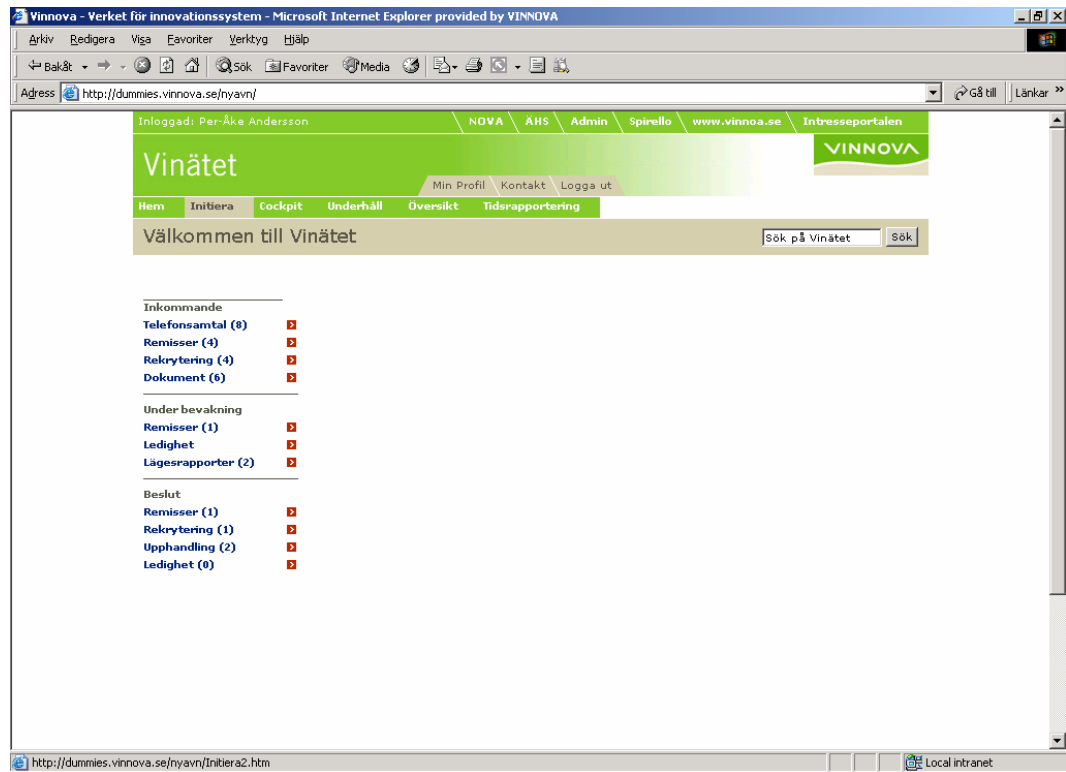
Vinnova - Verket för innovationssystem - Microsoft Internet Explorer provided by VINNOVA

Arkiv Redigera Visa Favoriter Verktyg Hjälp

Bakåt Sök Favoriter Media

Adress http://dummies.vinnova.se/nyavn/ Gå till Länkar »

Inloggad: Per-Åke Andersson NOVA ÅHS Admin Spirello www.vinnoa.se Intresseportalen

Vinätet

VINNOVA

Min Profil Kontakt Logga ut

Hem Initiera Cockpit Underhåll Översikt Tidsrapportering

Välkommen till Vinätet

Sök på Vinätet Sök

Inkommande
Telefonsamtal (8)
Remisser (4)
Rekrytering (4)
Dokument (6)

Under bevakning
Remisser (1)
Ledighet
Lägesrapporter (2)

Beslut
Remisser (1)
Rekrytering (1)
Upphandling (2)
Ledighet (0)

http://dummies.vinnova.se/nyavn/Initiera2.htm

Local intranet